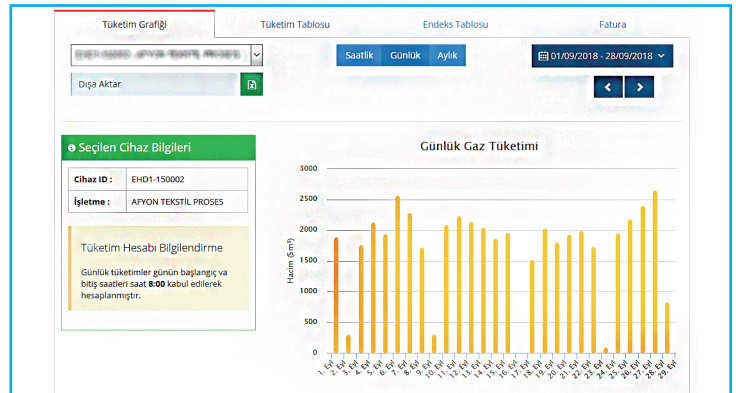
Tüketim Grafiği

Tüketim Tablosu

Endeks Tablosu

Fatura

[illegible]

Saatlik Günlük Aylık

01/09/2018 - 28/09/2018

Dışa Aktar

Seçilen Cihaz Bilgileri

| Cihaz ID : | EHD1-150002 |
|---|---|
| İşletme : | AFYON TEKSTİL PROSES |

Tüketim Hesabı Bilgilendirme

Günlük tüketimler günün başlangıç ve bitiş saatleri saat 8:00 kabul edilerek hesaplanmıştır.

Günlük Gaz Tüketimi

3000
2500
2000
1500
1000
500
0

Hacim (Sm³)

1. Eyl 2. Eyl 3. Eyl 4. Eyl 5. Eyl 6. Eyl 7. Eyl 8. Eyl 9. Eyl 10. Eyl 11. Eyl 12. Eyl 13. Eyl 14. Eyl 15. Eyl 16. Eyl 17. Eyl 18. Eyl 19. Eyl 20. Eyl 21. Eyl 22. Eyl 23. Eyl 24. Eyl 25. Eyl 26. Eyl 27. Eyl 28. Eyl 29. Eyl